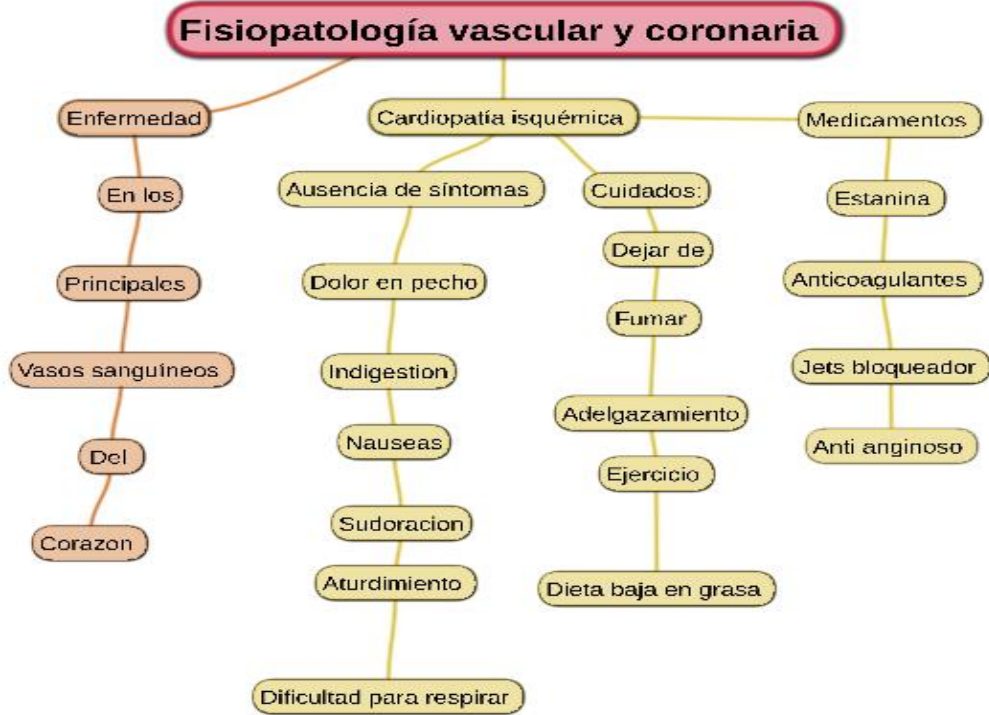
Fisiopatología vascular y coronaria

Enfermedad

En los

Principales

Vasos sanguineos

Del

Corazon

Cardiopatía isquémica

Ausencia de síntomas

Dolor en pecho

Indigestion

Nauseas

Sudoracion

Aturdimiento

Dificultad para respirar

Cuidados:

Dejar de

Fumar

Adelgazamiento

Ejercicio

Dieta baja en grasa

Medicamentos

Estanina

Anticoagulantes

Jets bloqueador

Anti anginoso